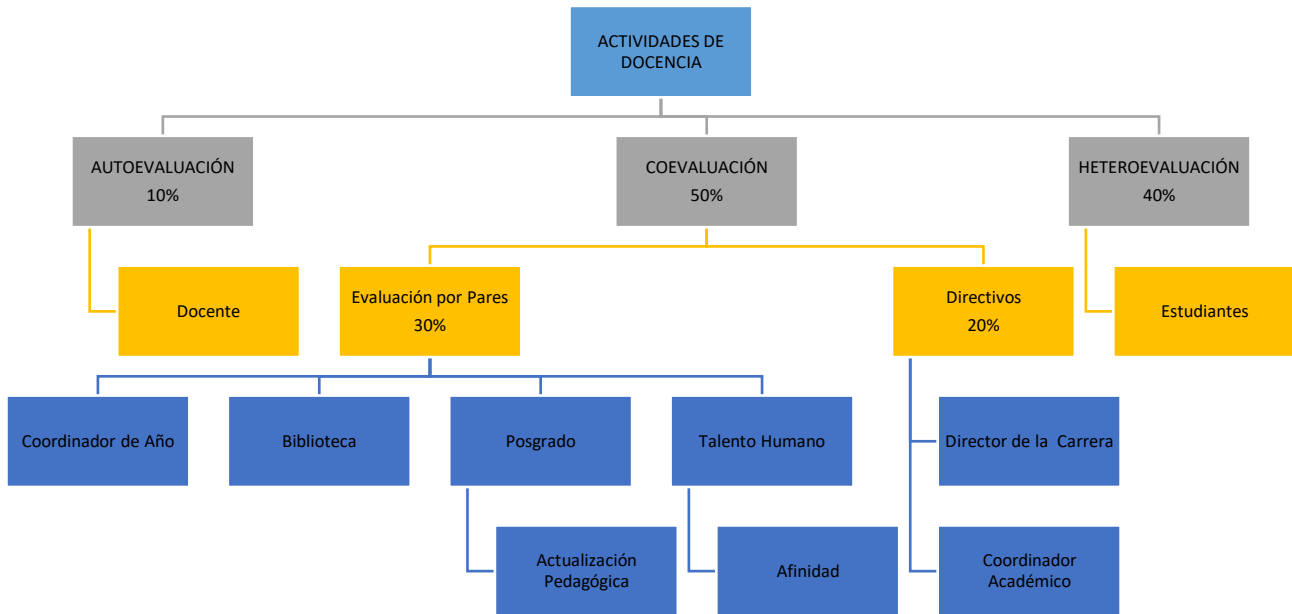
ACTIVIDADES DE DOCENCIA

AUTOEVALUACIÓN
10%

COEVALUACIÓN
50%

HETEROEVALUACIÓN
40%

Docente

Evaluación por Pares
30%

Directivos
20%

Estudiantes

Coordinador de Año

Biblioteca

Posgrado

Talento Humano

Director de la Carrera

Actualización Pedagógica

Afinidad

Coordinador Académico